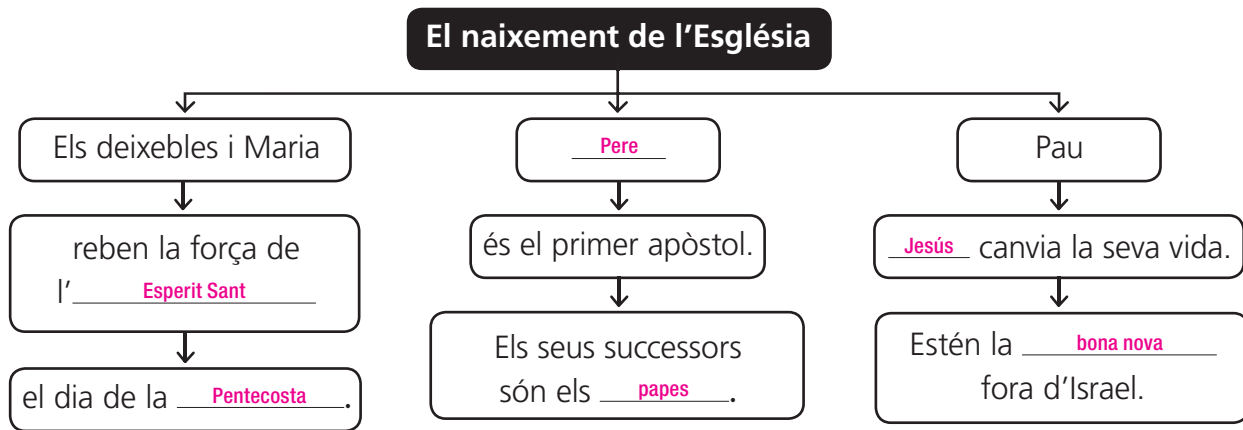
El naixement de l'Església

Els deixebles i Maria

reben la força de l'Esperit Sant

el dia de la Pentecosta.

Pere

és el primer apòstol.

Els seus successors són els papes.

Pau

Jesús canvia la seva vida.

Estén la bona nova fora d'Israel.